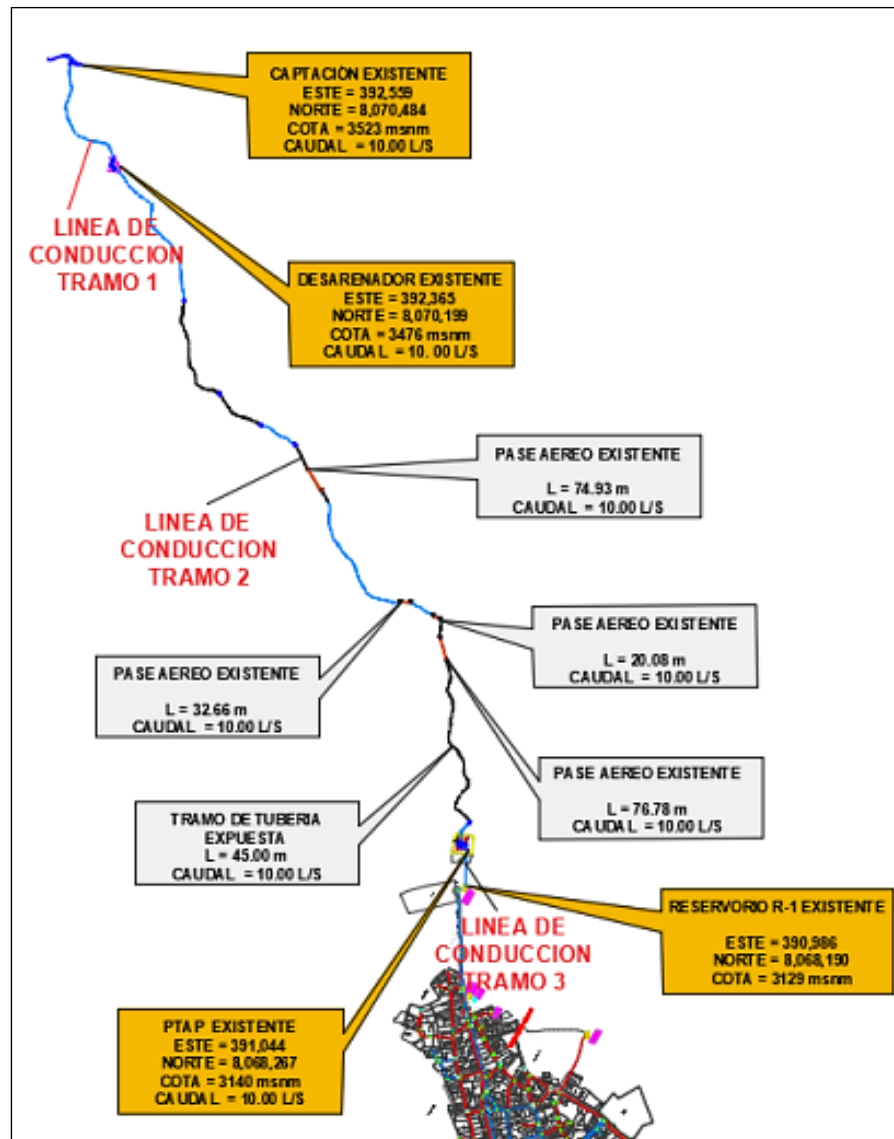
CAPTACION EXISTENTE
ESTE = 392,559
NORTE = 8,070,484
COTA = 3523 msnm
CAUDAL = 10.00 L/S

LINEA DE CONDUCCION TRAMO 1

DESARENADOR EXISTENTE
ESTE = 392,365
NORTE = 8,070,199
COTA = 3476 msnm
CAUDAL = 10.00 L/S

PASE AEREO EXISTENTE
L = 74.93 m
CAUDAL = 10.00 L/S

LINEA DE CONDUCCION TRAMO 2

PASE AEREO EXISTENTE
L = 20.08 m
CAUDAL = 10.00 L/S

PASE AEREO EXISTENTE
L = 32.66 m
CAUDAL = 10.00 L/S

PASE AEREO EXISTENTE
L = 76.78 m
CAUDAL = 10.00 L/S

TRAMO DE TUBERIA EXPUESTA
L = 45.00 m
CAUDAL = 10.00 L/S

RESERVORIO R-1 EXISTENTE
ESTE = 390,986
NORTE = 8,068,190
COTA = 3129 msnm

LINEA DE CONDUCCION TRAMO 3

PTAP EXISTENTE
ESTE = 391,044
NORTE = 8,068,267
COTA = 3140 msnm
CAUDAL = 10.00 L/S